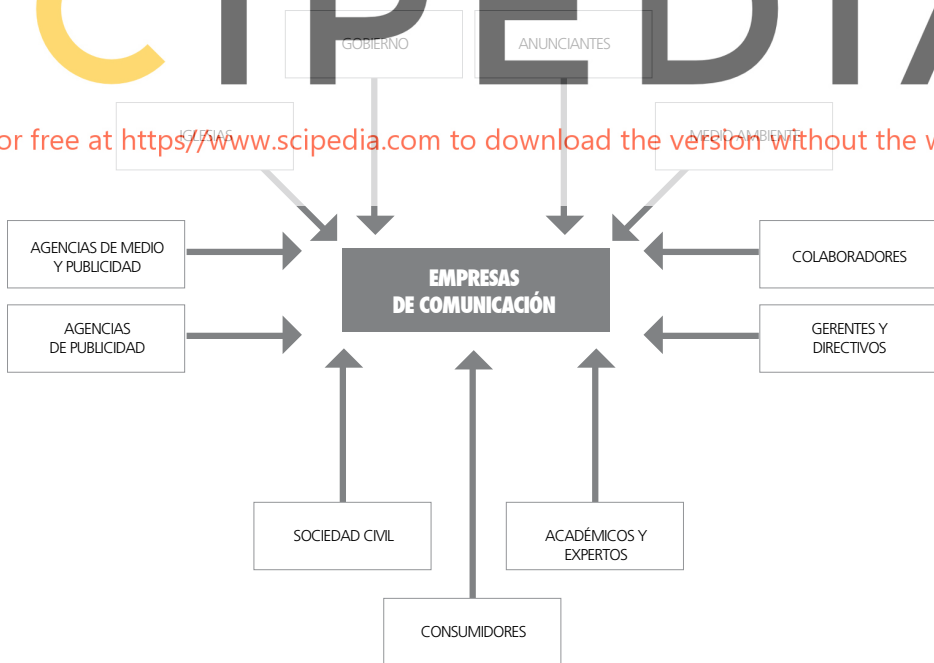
CIPEDIA

GOBIERNO

ANUNCIANTES

IGLESIAS

or free at https://www.scipedia.com to download the version without the w

MEDIO AMBIENTE

AGENCIAS DE MEDIO Y PUBLICIDAD

EMPRESAS DE COMUNICACIÓN

COLABORADORES

AGENCIAS DE PUBLICIDAD

GERENTES Y DIRECTIVOS

SOCIEDAD CIVIL

ACADÉMICOS Y EXPERTOS

CONSUMIDORES